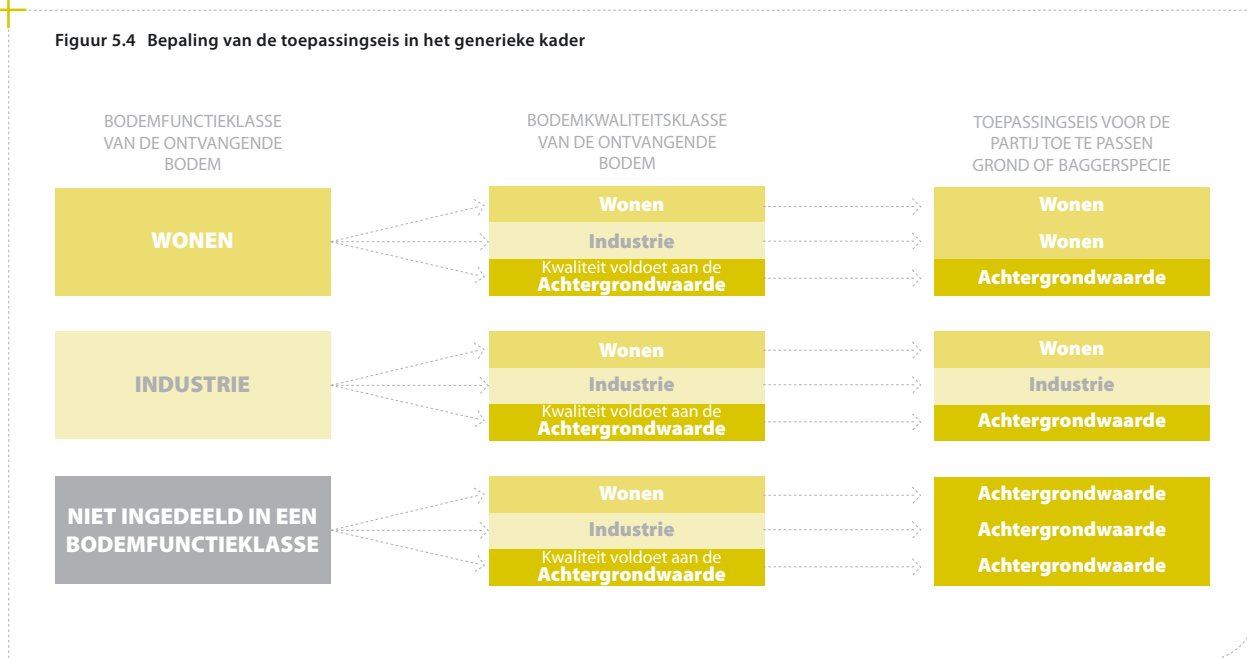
Figuur 5.4 Bepaling van de toepassingseis in het generieke kader

BODEMFUNCTIEKLASSE VAN DE ONTVANGENDE BODEM

BODEMKWALITEITSKLASSE VAN DE ONTVANGENDE BODEM

TOEPASSINGSEIS VOOR DE PARTIJ TOE TE PASSEN GROND OF BAGGERSPECIE

WONEN

Wonen
Industrie
Kwaliteit voldoet aan de Achtergrondwaarde

Wonen
Wonen
Achtergrondwaarde

INDUSTRIE

Wonen
Industrie
Kwaliteit voldoet aan de Achtergrondwaarde

Wonen
Industrie
Achtergrondwaarde

NIET INGEDEELD IN EEN BODEMFUNCTIEKLASSE

Wonen
Industrie
Kwaliteit voldoet aan de Achtergrondwaarde

Achtergrondwaarde
Achtergrondwaarde
Achtergrondwaarde